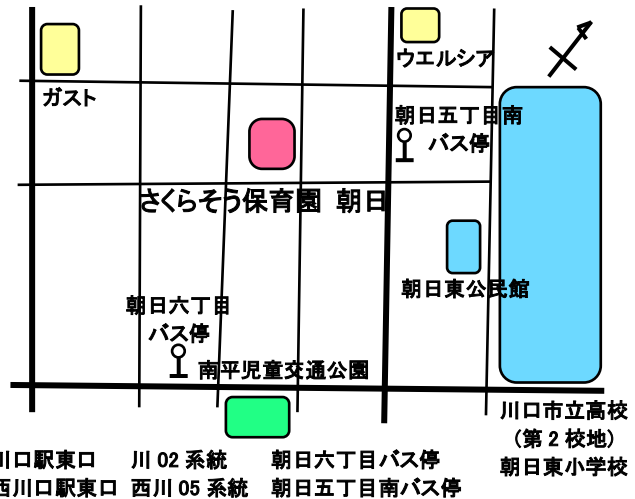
ガスト

ウエルシア

朝日五丁目南
バス停

さくらそう保育園 朝日

朝日東公民館

朝日六丁目
バス停

南平児童交通公園

川口市立高校
（第 2 校地）
朝日東小学校

川口駅東口　川 02 系統　朝日六丁目バス停
西川口駅東口　西川 05 系統　朝日五丁目南バス停